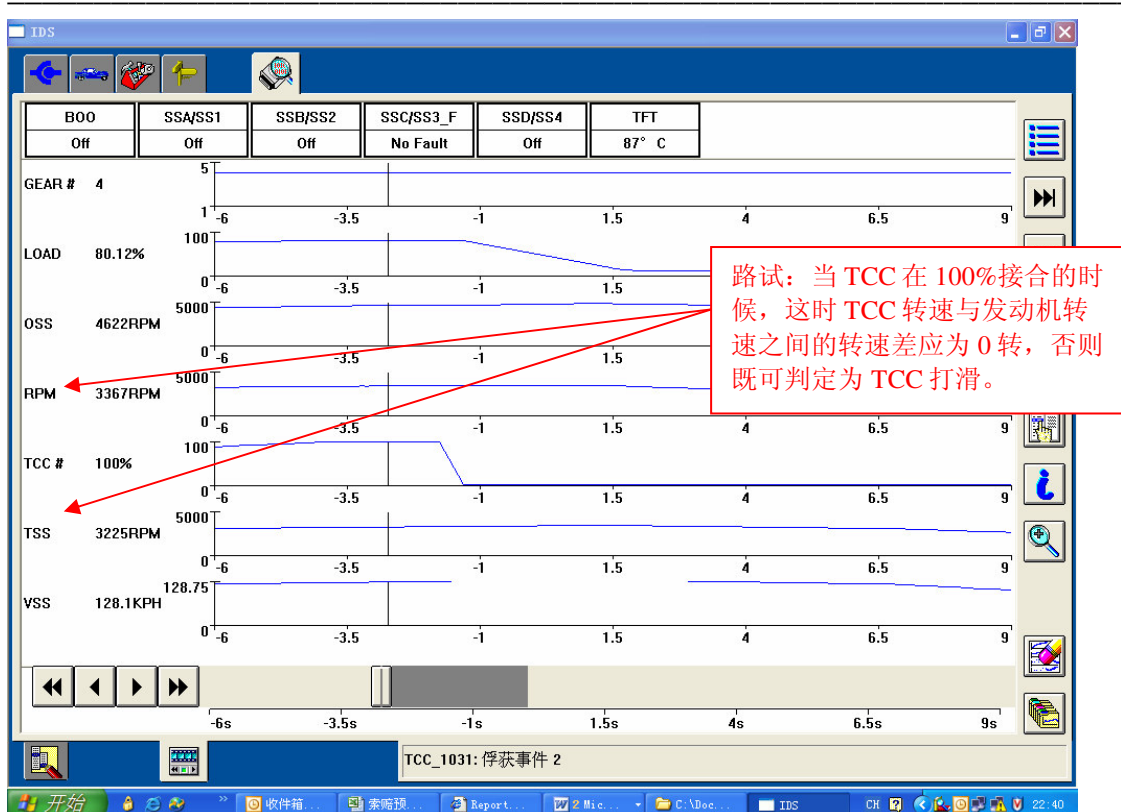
IDS

| BOO | SSA/SS1 | SSB/SS2 | SSC/SS3_F | SSD/SS4 | TFT |
|---|---|---|---|---|---|
| Off | Off | Off | No Fault | Off | 87° C |

GEAR # 4
5
1
-6 -3.5 -1 1.5 4 6.5 9

LOAD 80.12%
100
0
-6 -3.5 -1 1.5

OSS 4622RPM
5000
0
-6 -3.5 -1 1.5

RPM 3367RPM
5000
0
-6 -3.5 -1 1.5 4 6.5 9

TCC # 100%
100
0
-6 -3.5 -1 1.5 4 6.5 9

TSS 3225RPM
5000
0
-6 -3.5 -1 1.5 4 6.5 9

VSS 128.1KPH
128.75
0
-6 -3.5 -1 1.5 4 6.5 9

路试：当 TCC 在 100%接合的时候，这时 TCC 转速与发动机转速之间的转速差应为 0 转，否则既可判定为 TCC 打滑。

-6s -3.5s -1s 1.5s 4s 6.5s 9s

TCC_1031: 俘获事件 2

开始 收件箱... 索赔预... Report... 2 Mic... C:\Doc... IDS CH 22:40